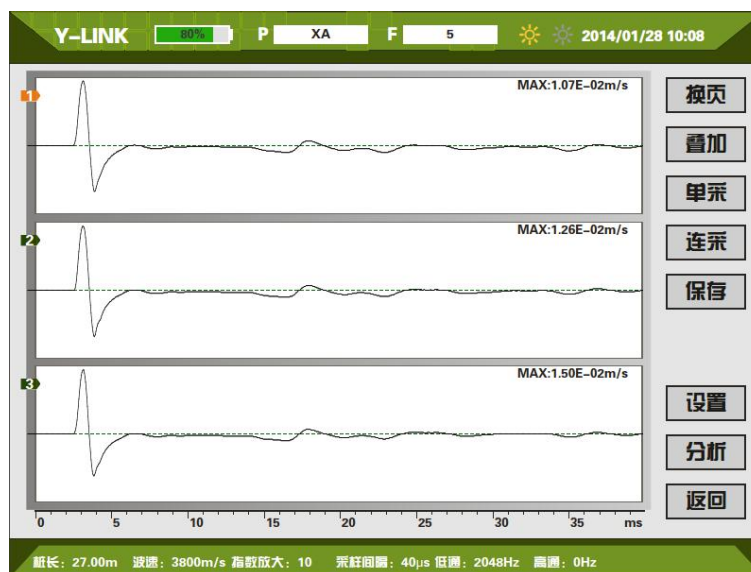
Y-LINK 80% P XA F 5 2014/01/28 10:08

1
MAX:1.07E-02m/s

2
MAX:1.26E-02m/s

3
MAX:1.50E-02m/s

0 5 10 15 20 25 30 35 ms

换页
叠加
单采
连采
保存
设置
分析
返回

桩长：27.00m 波速：3800m/s 指数放大：10 采样间隔：40μs 低通：2048Hz 高通：0Hz